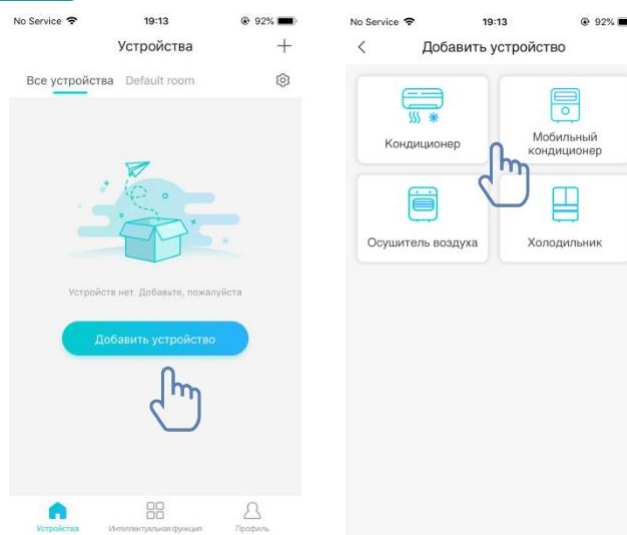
No Service 19:13 92%

Устройства +

Все устройства Default room

Устройств нет. Добавьте, пожалуйста

Добавить устройство

Устройства Интеллектуальная функция Профиль

No Service 19:13 92%

Добавить устройство

Кондиционер

Мобильный кондиционер

Осушитель воздуха

Холодильник